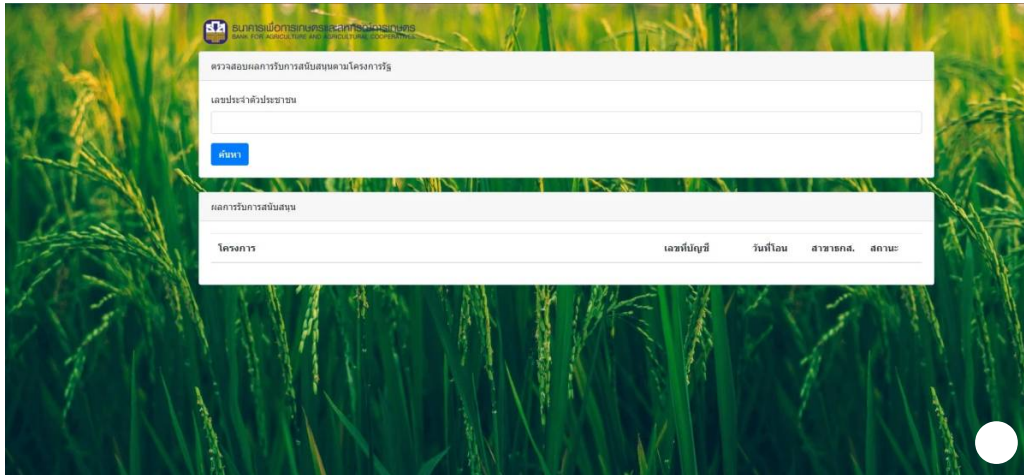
ธนาคารเพื่อการเกษตรและสหกรณ์การเกษตร
BANK FOR AGRICULTURE AND AGRICULTURAL COOPERATIVES

ตรวจสอบผลการรับการสนับสนุนตามโครงการรัฐ

เลขประจำตัวประชาชน

ค้นหา

ผลการรับการสนับสนุน

| โครงการ | เลขที่บัญชี | วันที่โอน | สาขาธกส. | สถานะ |
|---|---|---|---|---|